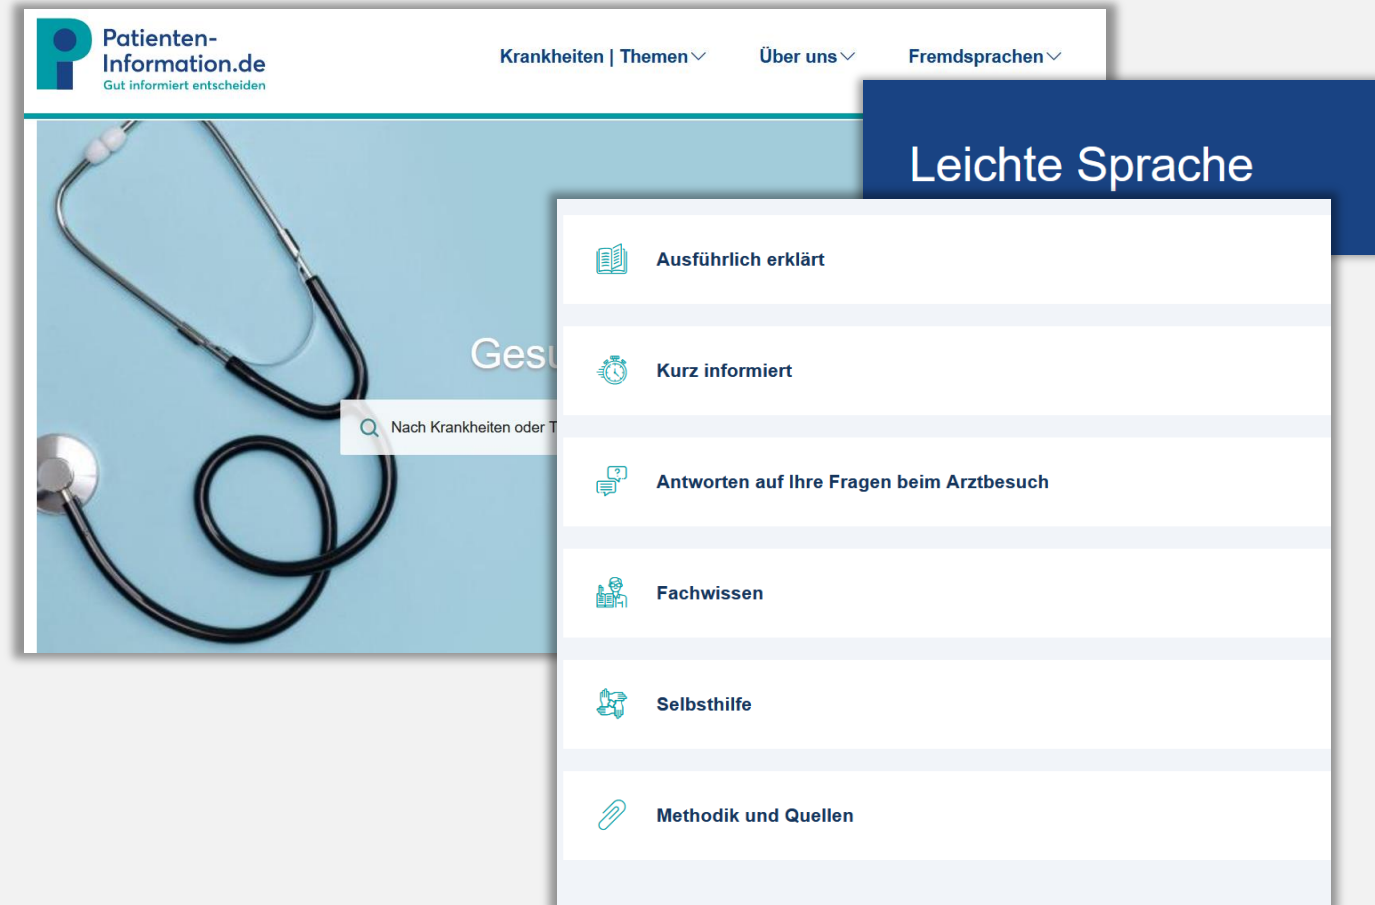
Patienten-Information.de
Gut informiert entscheiden

Krankheiten | Themen

Über uns

Fremdsprachen

Leichte Sprache

Gesu

Nach Krankheiten oder T

Ausführlich erklärt

Kurz informiert

Antworten auf Ihre Fragen beim Arztbesuch

Fachwissen

Selbsthilfe

Methodik und Quellen